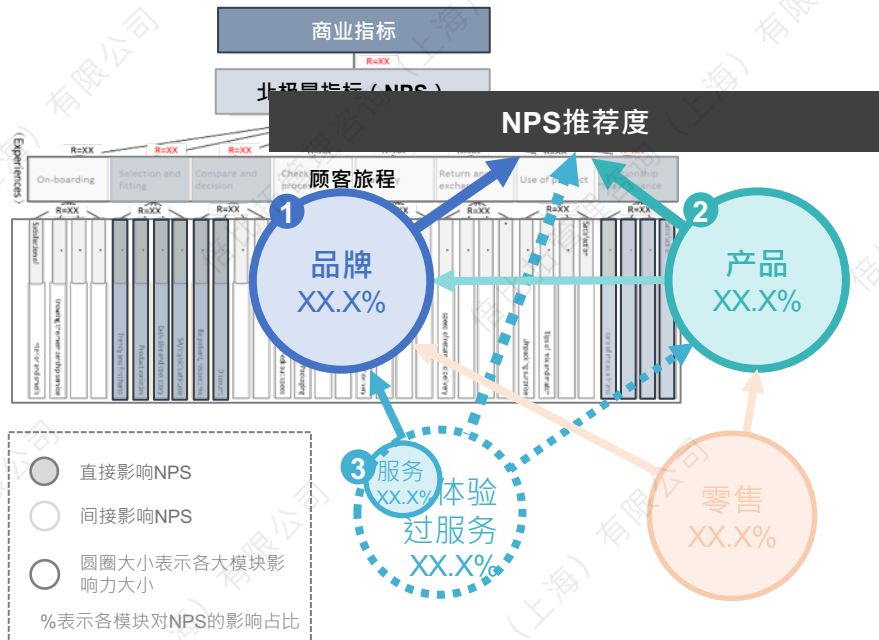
商业指标

R=XX

北极星指标（NPS）

NPS推荐度

(Experiences)

R=XX R=XX R=XX

On-boarding

Selection and fitting

Compare and decision

Check process

顾客旅程

Return and exchange

Use of product

R=XX R=XX R=XX R=XX R=XX

1

2

品牌
XX.X%

产品
XX.X%

3

服务
XX.X%

体验过服务
XX.X%

零售
XX.X%

直接影响NPS

间接影响NPS

圆圈大小表示各大模块影响力大小

%表示各模块对NPS的影响占比